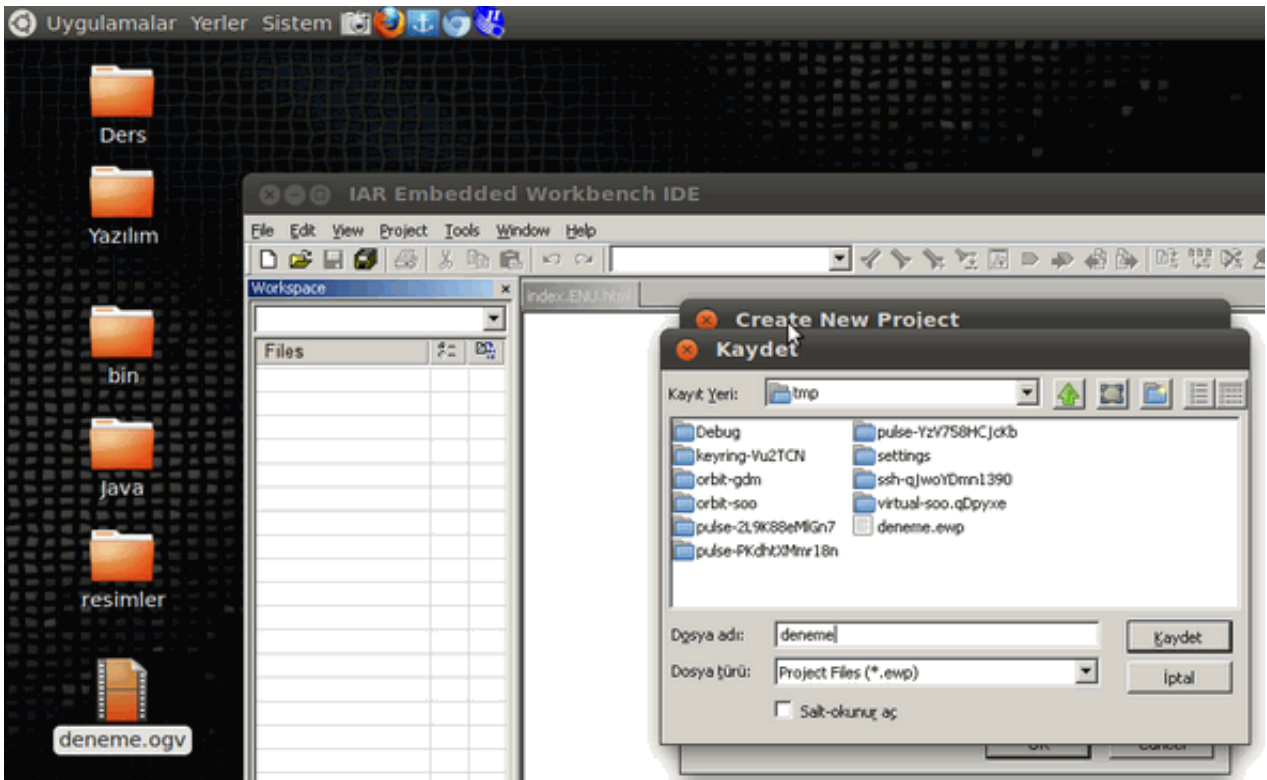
Uygulamalar Yerler Sistem

Ders

Yazılım

bin

java

resimler

deneme.ogv

IAR Embedded Workbench IDE

File Edit View Project Tools Window Help

Workspace

Files

index.ENU.html

Create New Project

Kaydet

Kayıt Yeri: tmp

Debug
keyring-Vu2TCN
orbit-gdm
orbit-soo
pulse-2L9K88eMlGn7
pulse-PKdhtXMmr18n
pulse-YzV758HCJcKb
settings
ssh-qJwoYDmn1390
virtual-soo.qDpyxe
deneme.ewp

Dosya adı: deneme

Dosya türü: Project Files (*.ewp)

Kaydet

İptal

Salt-okunur aç

OK

Cancel